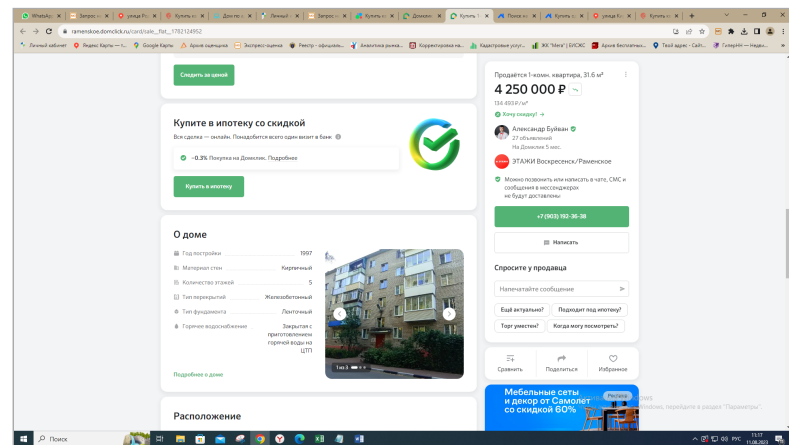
WhatsApp | Запрос | улица Р | Купить | Дом по | Личный | Запрос | Купить | Домклик | Купить | Поиск | Купить | улица | Купить

ramenskoe.domclick.ru/card/sale__flat__1782124952

Личный кабинет | Яндекс Карты | Google Карты | Архив оценщика | Экспресс-оценка | Реестр - официаль... | Аналитика рынка... | Корректировка на... | Кадастровые услуг... | ЖК "Мега" | БЛОЖС | Архив бесплатных... | Твой адрес - Сайт... | ГипертН — недви...

Следить за ценой

Купите в ипотеку со скидкой

Вся сделка — онлайн. Понадобится всего один визит в банк

−0,3% Покупка на Домклик. Подробнее

Купить в ипотеку

О доме

| | |
|---|---|
| Год постройки | 1997 |
| Материал стен | Кирпичный |
| Количество этажей | 5 |
| Тип перекрытий | Железобетонный |
| Тип фундамента | Ленточный |
| Горячее водоснабжение | Закрытая с приготовлением горячей воды на ЦТП |

Тип 3

Подробнее о доме

Расположение

Продаётся 1-комн. квартира, 31,6 м²

4 250 000 ₽

134 493 ₽/м²

Хочу скидку!

Александр Буйван
27 объявлений
На Домклик 5 мес.

ЭТАЖИ Воскресенск/Раменское

Можно позвонить или написать в чате, СМС и сообщения в мессенджерах не будут доставлены

+7 (903) 192-36-38

Написать

Спросите у продавца

Напечатайте сообщение

Ещё актуально? | Подходит под ипотеку?
Торг уместен? | Когда могу посмотреть?

Сравнить | Поделиться | Избранное

Мебельные сеты и декор от Самолет со скидкой 60%

Реклама

Поиск

РУС 11:17 11.08.2023